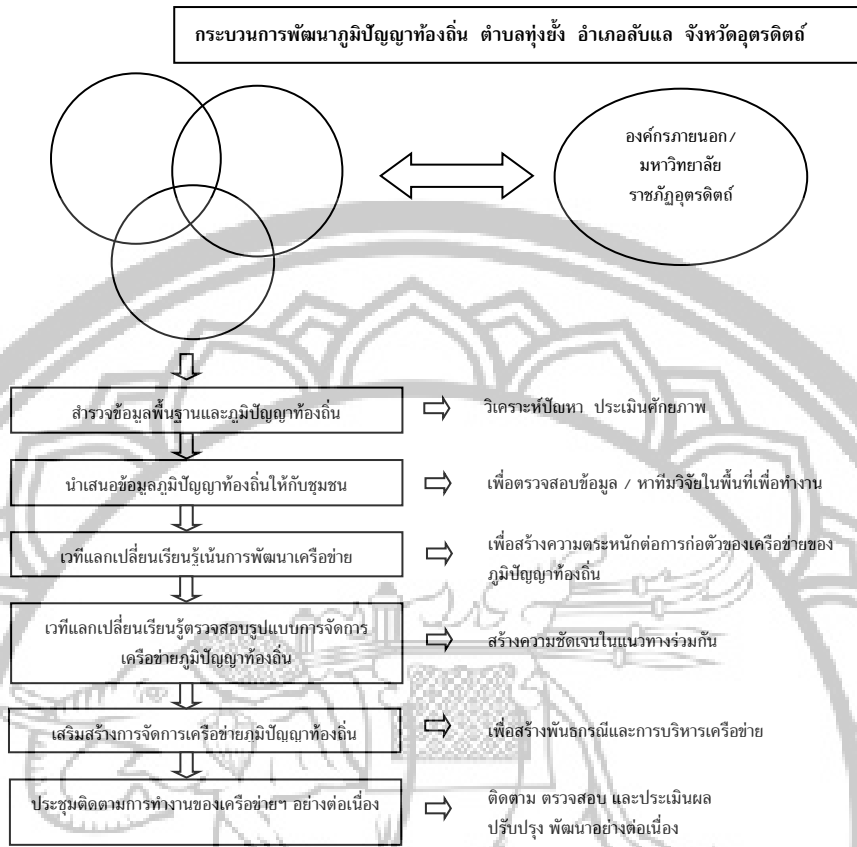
กระบวนการพัฒนาภูมิปัญญาท้องถิ่น ตำบลทุ่งยั้ง อำเภอลับแล จังหวัดอุตรดิตถ์

องค์กรภายนอก/ มหาวิทยาลัย ราชภัฏอุตรดิตถ์

สำรวจข้อมูลพื้นฐานและภูมิปัญญาท้องถิ่น

วิเคราะห์ปัญหา ประเมินศักยภาพ

นำเสนอข้อมูลภูมิปัญญาท้องถิ่นให้กับชุมชน

เพื่อตรวจสอบข้อมูล / หาทีมวิจัยในพื้นที่เพื่อทำงาน

เวทีแลกเปลี่ยนเรียนรู้เน้นการพัฒนาเครือข่าย

เพื่อสร้างความตระหนักต่อการก่อตัวของเครือข่ายของภูมิปัญญาท้องถิ่น

เวทีแลกเปลี่ยนเรียนรู้ตรวจสอบรูปแบบการจัดการเครือข่ายภูมิปัญญาท้องถิ่น

สร้างความชัดเจนในแนวทางร่วมกัน

เสริมสร้างการจัดการเครือข่ายภูมิปัญญาท้องถิ่น

เพื่อสร้างพันธกรณีและการบริหารเครือข่าย

ประชุมติดตามการทำงานของเครือข่ายฯ อย่างต่อเนื่อง

ติดตาม ตรวจสอบ และประเมินผล ปรับปรุง พัฒนาอย่างต่อเนื่อง